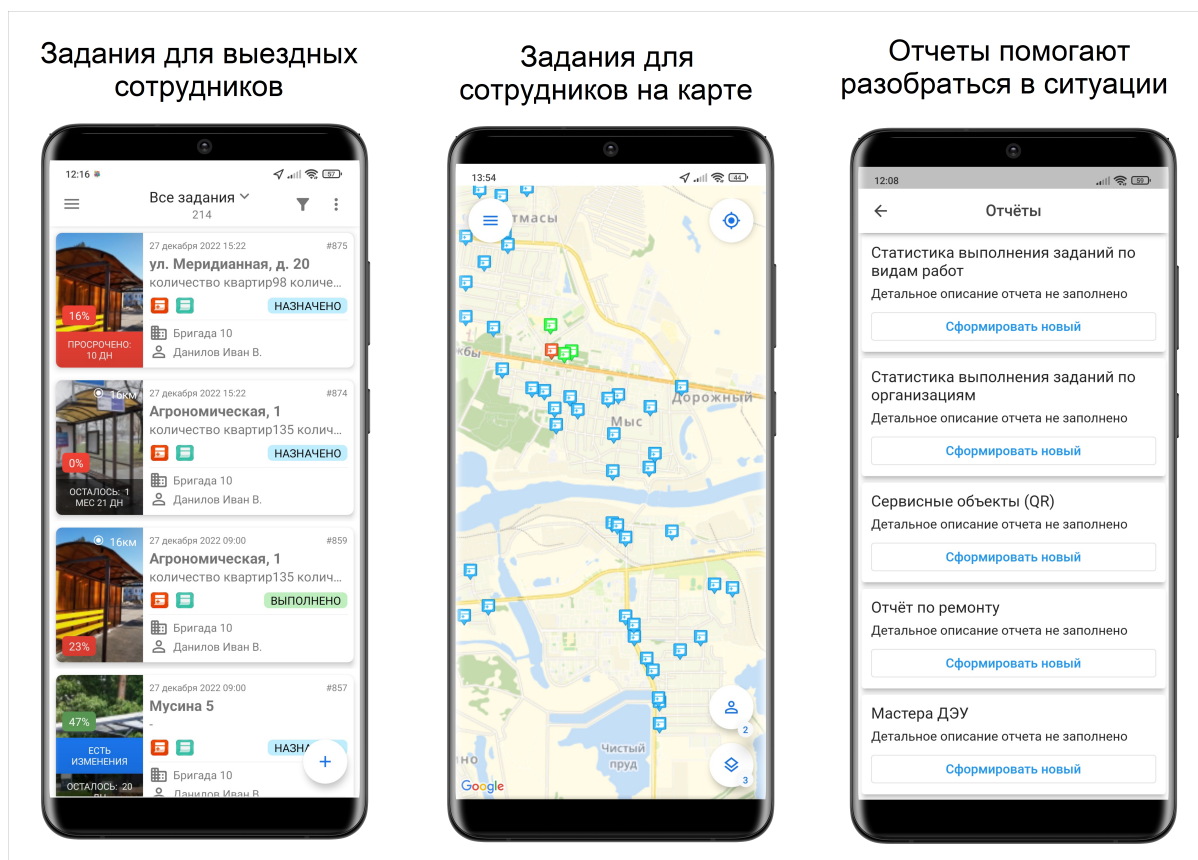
Задания для выездных сотрудников

Задания для сотрудников на карте

Отчеты помогают разобраться в ситуации

12:16

Все задания
214

27 декабря 2022 15:22 #875
ул. Меридианная, д. 20
количество квартир98 количе...
НАЗНАЧЕНО
16%
ПРОСРОЧЕНО: 10 ДН
Бригада 10
Данилов Иван В.

16км
27 декабря 2022 15:22 #874
Агрономическая, 1
количество квартир135 колич...
НАЗНАЧЕНО
0%
ОСТАЛОСЬ: 1 МЕС 21 ДН
Бригада 10
Данилов Иван В.

16км
27 декабря 2022 09:00 #859
Агрономическая, 1
количество квартир135 колич...
ВЫПОЛНЕНО
23%
Бригада 10
Данилов Иван В.

27 декабря 2022 09:00 #857
Мусина 5
-
47%
ЕСТЬ ИЗМЕНЕНИЯ
ОСТАЛОСЬ: 20 ДН
НАЗНА
Бригада 10
Данилов Иван В.

13:54
тмасы
Дорожный
Мыс
Чистый пруд
Google
2
3

12:08
Отчёты

Статистика выполнения заданий по видам работ
Детальное описание отчета не заполнено
Сформировать новый

Статистика выполнения заданий по организациям
Детальное описание отчета не заполнено
Сформировать новый

Сервисные объекты (QR)
Детальное описание отчета не заполнено
Сформировать новый

Отчёт по ремонту
Детальное описание отчета не заполнено
Сформировать новый

Мастера ДЭУ
Детальное описание отчета не заполнено
Сформировать новый